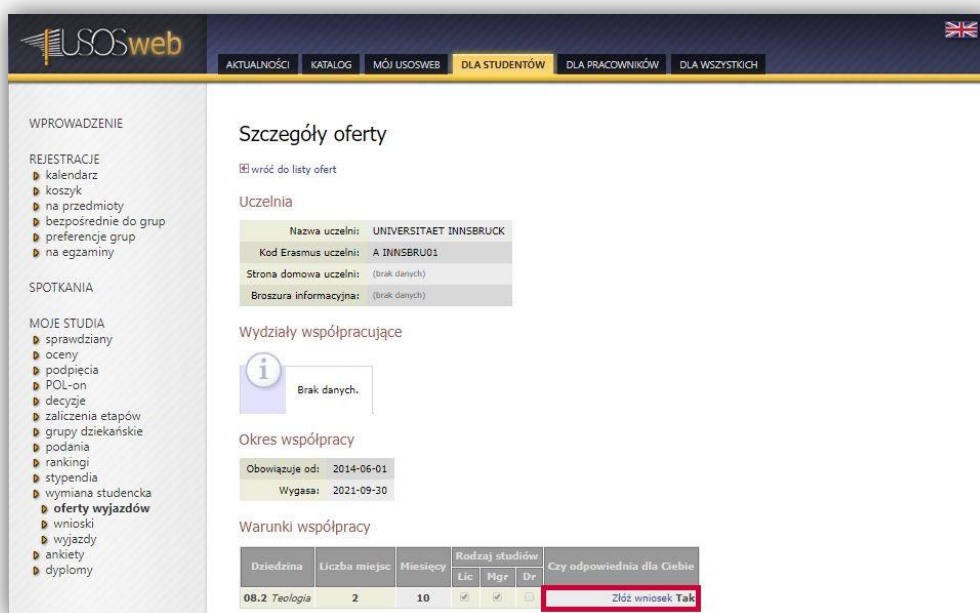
USOSweb

AKTUALNOŚCI | KATALOG | MÓJ USOSWEB | DLA STUDENTÓW | DLA PRACOWNIKÓW | DLA WSZYSTKICH

WPROWADZENIE

REJESTRACJE
kalendarz
koszyk
na przedmioty
bezpośrednie do grup
preferencje grup
na egzaminy

SPOTKANIA

MOJE STUDIA
sprawdziany
oceny
podpięcia
POL-on
decyzje
zaliczenia etapów
grupy dziekańskie
podania
rankingi
stypendia
wymiana studencka
oferty wyjazdów
wnioski
wyjazdy
ankiety
dyplomy

Szczegóły oferty

wróć do listy ofert

Uczelnia

| | |
|---|---|
| Nazwa uczelni: | UNIVERSITAET INNSBRUCK |
| Kod Erasmus uczelni: | A INNSBRU01 |
| Strona domowa uczelni: | (brak danych) |
| Broszura informacyjna: | (brak danych) |

Wydziały współpracujące

Brak danych.

Okres współpracy

| | |
|---|---|
| Obowiązuje od: | 2014-06-01 |
| Wygasa: | 2021-09-30 |

Warunki współpracy

| Dziedzina | Liczba miejsc | Miesięcy | Rodzaj studiów Lic | Mgr | Dr | Czy odpowiednia dla Ciebie |
|---|---|---|---|---|---|---|
| 08.2 Teologia | 2 | 10 | ✓ | ✓ | | Złóż wniosek Tak |